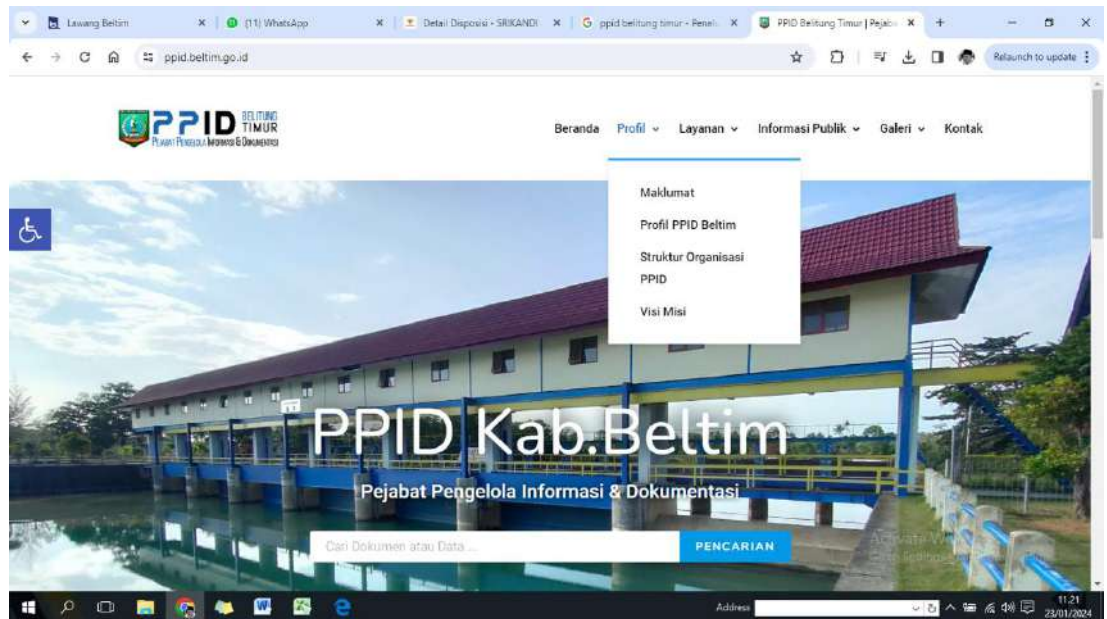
Lawang Beltim ×
(11) WhatsApp ×
Detail Disposisi - SRIKANDI ×
ppid belitung timur - Penel ×
PPID Belitung Timur | Pejab ×
+

ppid.beltim.go.id

Relaunch to update

PPID BELITUNG TIMUR
PEJABAT PENGELOLA INFORMASI & DOKUMENTASI

Beranda Profil Layanan Informasi Publik Galeri Kontak

Maklumat
Profil PPID Beltim
Struktur Organisasi PPID
Visi Misi

PPID Kab.Beltim

Pejabat Pengelola Informasi & Dokumentasi

Cari Dokumen atau Data ...
PENCARIAN

Activate W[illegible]

Address

11:21
23/01/2024